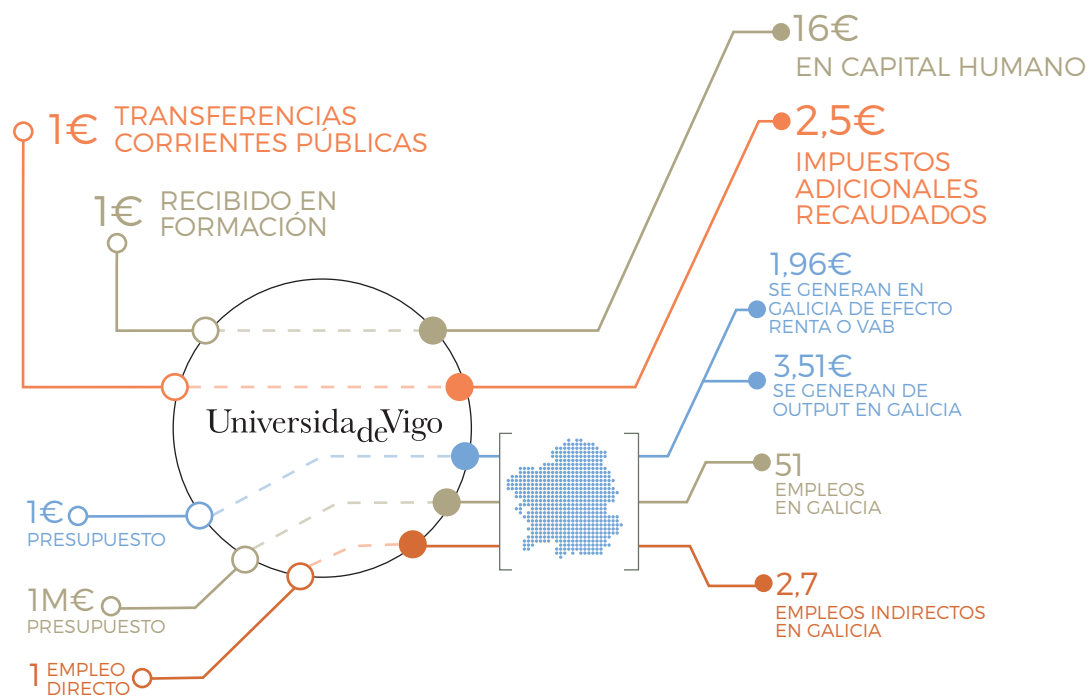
16€
EN CAPITAL HUMANO

1€ TRANSFERENCIAS CORRIENTES PÚBLICAS

2,5€
IMPUESTOS ADICIONALES RECAUDADOS

1€ RECIBIDO EN FORMACIÓN

1,96€
SE GENERAN EN GALICIA DE EFECTO RENTA O VAB

3,51€
SE GENERAN DE OUTPUT EN GALICIA

UniversidadeVigo

51
EMPLEOS EN GALICIA

1€
PRESUPUESTO

1M€
PRESUPUESTO

2,7
EMPLEOS INDIRECTOS EN GALICIA

1 EMPLEO DIRECTO